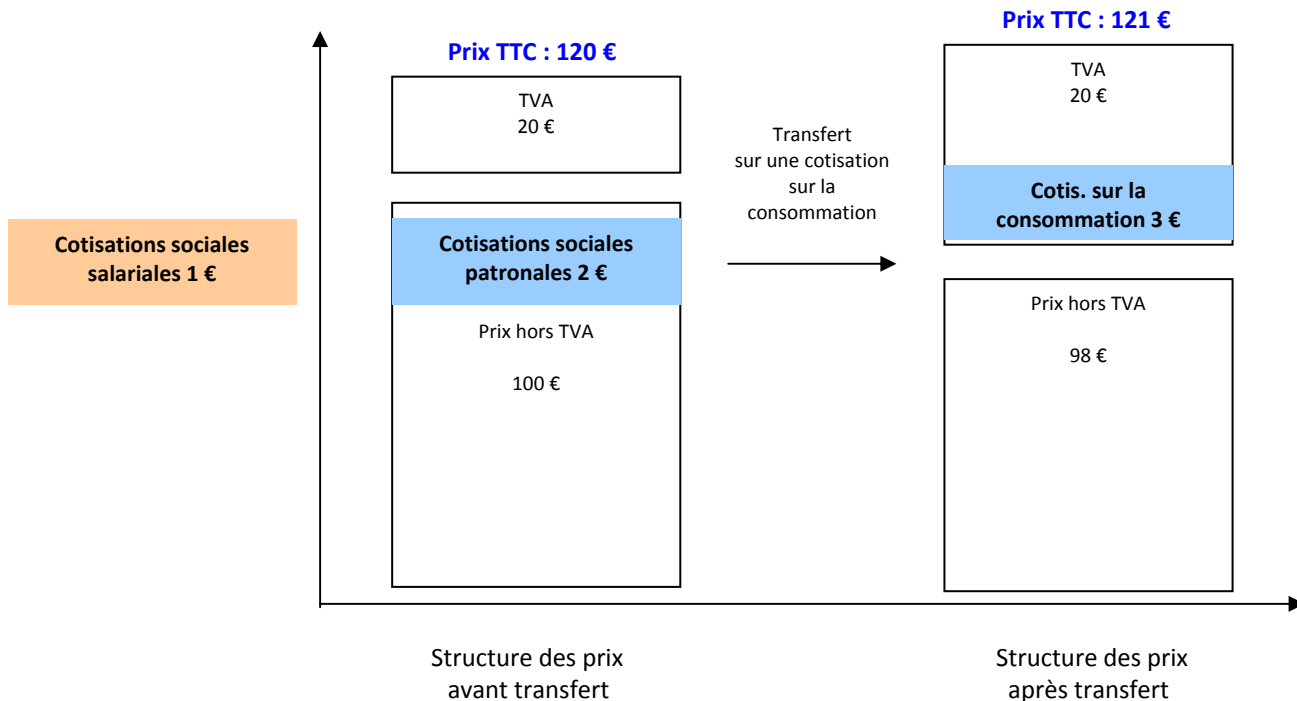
Cotisations sociales salariales 1 €

Prix TTC : 120 €

TVA
20 €

Cotisations sociales patronales 2 €

Prix hors TVA

100 €

Transfert sur une cotisation sur la consommation

Prix TTC : 121 €

TVA
20 €

Cotis. sur la consommation 3 €

Prix hors TVA

98 €

Structure des prix avant transfert

Structure des prix après transfert